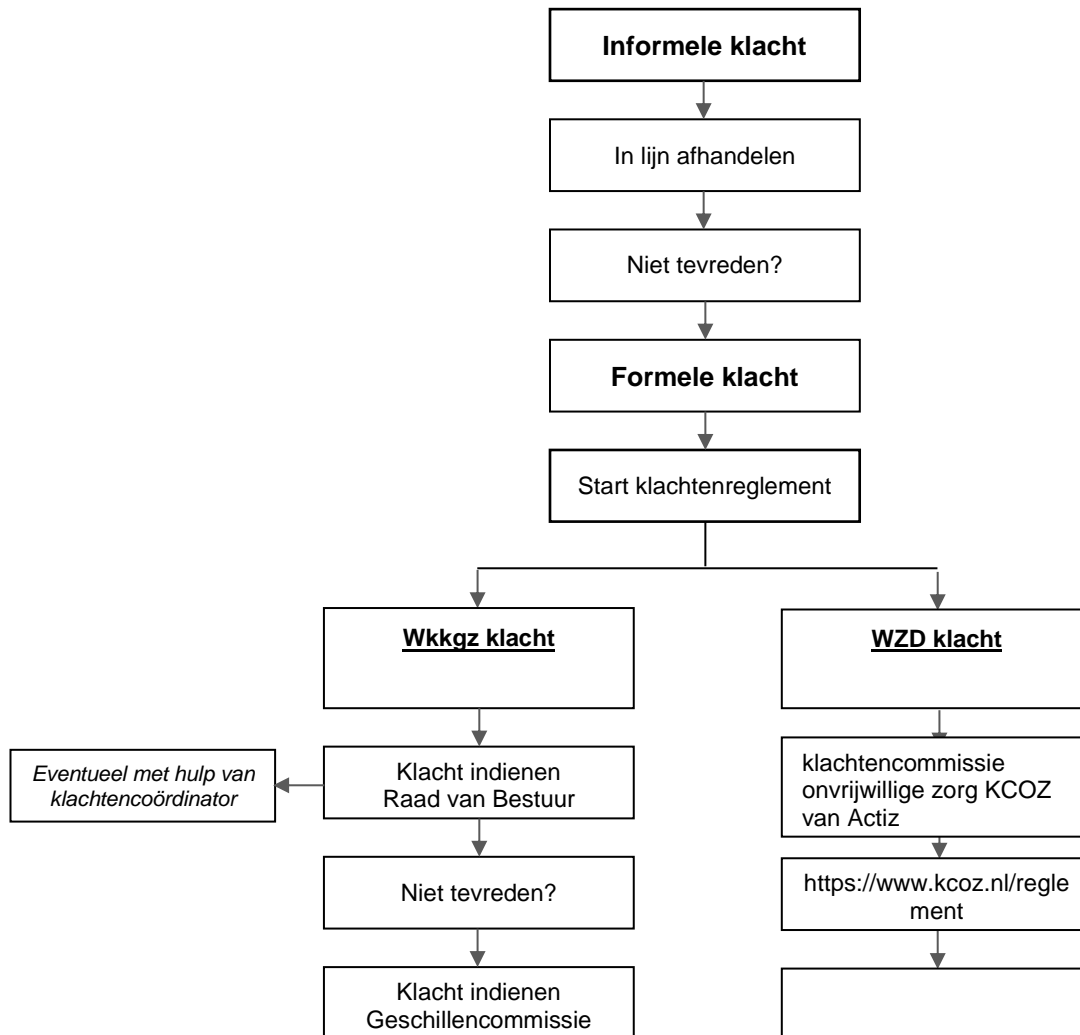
Informele klacht

In lijn afhandelen

Niet tevreden?

Formele klacht

Start klachtenreglement

Wkkgz klacht

Eventueel met hulp van klachtencoördinator

Klacht indienen Raad van Bestuur

Niet tevreden?

Klacht indienen Geschillencommissie

WZD klacht

klachtencommissie onvrijwillige zorg KCOZ van Actiz

https://www.kcoz.nl/reglement